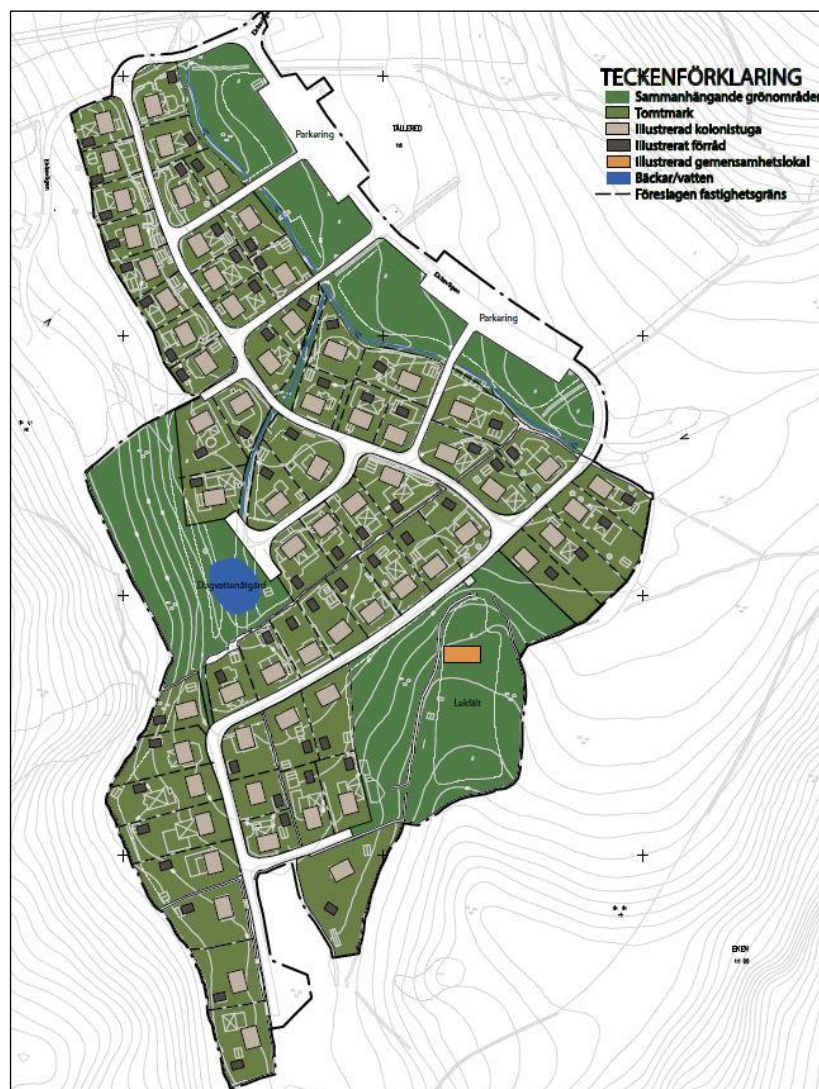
TECKENFÖRKLARING
Sammanhängande grönområden
Tomtmark
Illustrerad kolonistuga
Illustrerat förråd
Illustrerad gemensamhetslokal
Bäckar/vatten
Föreslagen fastighetsgräns

Parkering

TÄLLERED

Parkering

Dagvattenåtgärd

Lekfält

EKEN